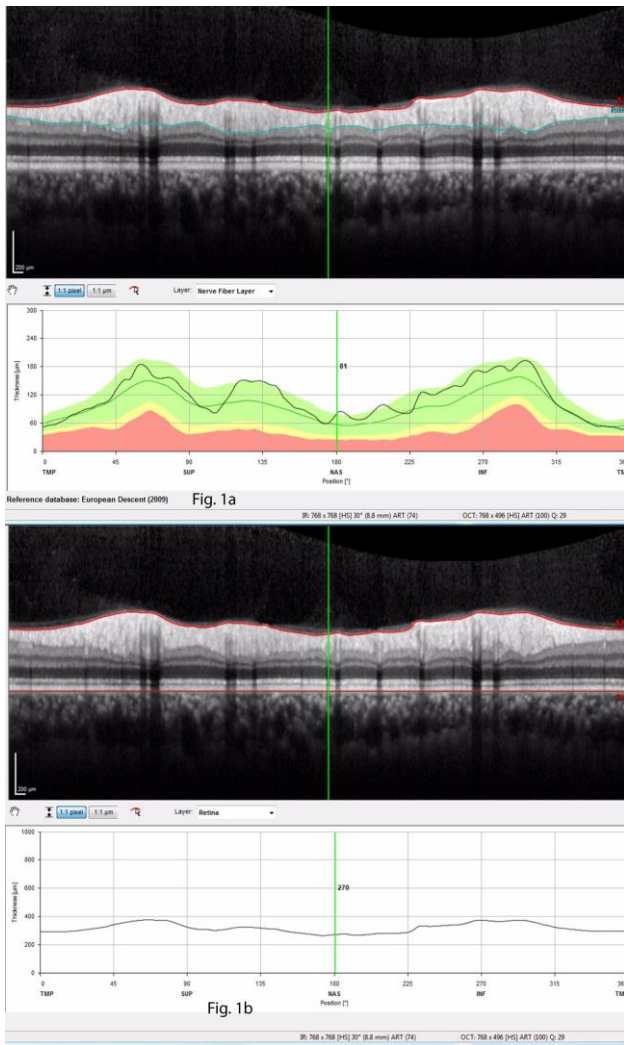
200 µm

1:1 pixel 1:1 µm Layer: Nerve Fiber Layer

300
240
180
120
60
0
Thickness [µm]
81
0 TMP 45 90 SUP 135 180 NAS 225 270 INF 315 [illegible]
Position [°]

Reference database: European Descent (2009) Fig. 1a

IR: 768 x 768 [HS] 30° (8.8 mm) ART (74) OCT: 768 x 496 [HS] ART (100) Q: 29

200 µm

1:1 pixel 1:1 µm Layer: Retina

1000
800
600
400
200
0
Thickness [µm]
270
0 TMP 45 90 SUP 135 180 NAS 225 270 INF 315 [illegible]
Position [°]

Fig. 1b

IR: 768 x 768 [HS] 30° (8.8 mm) ART (74) OCT: 768 x 496 [HS] ART (100) Q: 29